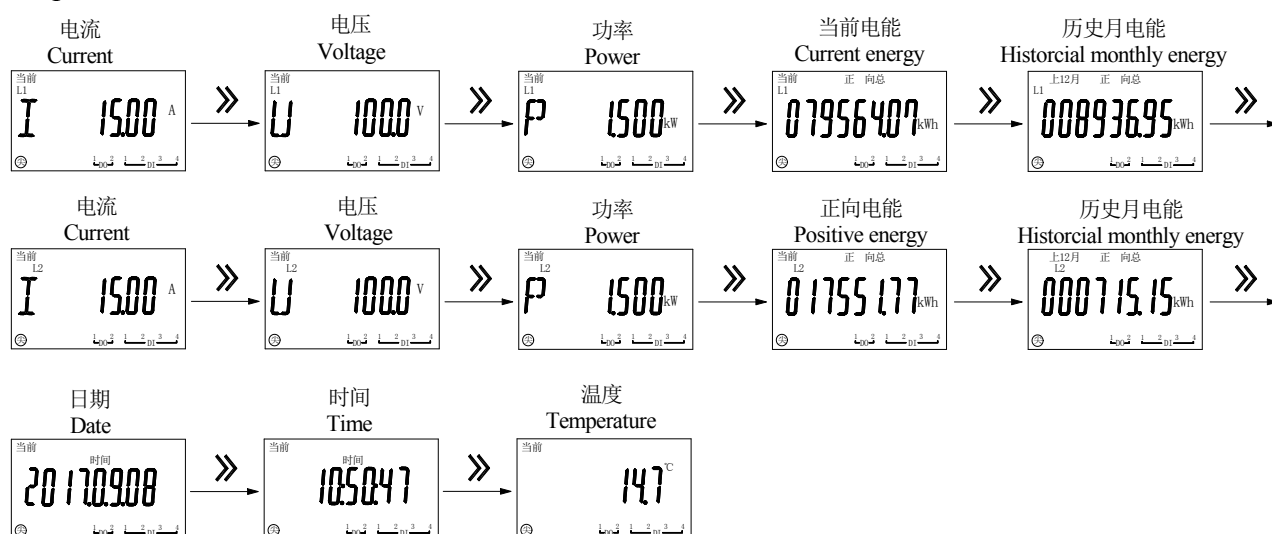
电流
Current

当前
L1
I 15.00 A
1 DO 2 1 2 DI 3 4

电压
Voltage

当前
L1
U 100.0 V
1 DO 2 1 2 DI 3 4

功率
Power

当前
L1
P 1.500 kW
1 DO 2 1 2 DI 3 4

当前电能
Current energy

当前 正 向总
L1
07956407 kWh
1 DO 2 1 2 DI 3 4

历史月电能
Historcial monthly energy

上12月 正 向总
L1
00893695 kWh
1 DO 2 1 2 DI 3 4

电流
Current

当前
L2
I 15.00 A
1 DO 2 1 2 DI 3 4

电压
Voltage

当前
L2
U 100.0 V
1 DO 2 1 2 DI 3 4

功率
Power

当前
L2
P 1.500 kW
1 DO 2 1 2 DI 3 4

正向电能
Positive energy

当前 正 向总
L2
01755177 kWh
1 DO 2 1 2 DI 3 4

历史月电能
Historcial monthly energy

上12月 正 向总
L2
00071515 kWh
1 DO 2 1 2 DI 3 4

日期
Date

当前
时间
2017.09.08
1 DO 2 1 2 DI 3 4

时间
Time

当前
时间
10.50.47
1 DO 2 1 2 DI 3 4

温度
Temperature

当前
14.7 ℃
1 DO 2 1 2 DI 3 4